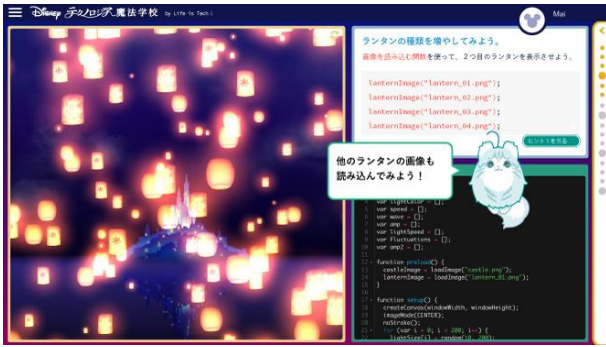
Disney テクノロジア魔法学校 by Life is Tech!

Mai

ランタンの種類を増やしてみよう。

画像を読み込む関数を使って、2つ目のランタンを表示させよう。

lanternImage("lantern_01.png");
lanternImage("lantern_02.png");
lanternImage("lantern_03.png");
lanternImage("lantern_04.png");

ヒントを見る

他のランタンの画像も読み込んでみよう！

var lightColor = [];
var speed = [];
var wave = [];
var amp = [];
var lightSpeed = [];
var fluctuations = [];
var amp2 = [];

function preload() {
  castleImage = loadImage("castle.png");
  lanternImage = loadImage("lantern_01.png");
}

function setup() {
  createCanvas(windowWidth, windowHeight);
  imageMode(CENTER);
  noStroke();
  for (var i = 0; i < 200; i++) {
    lightSize[i] = random(10, 200);